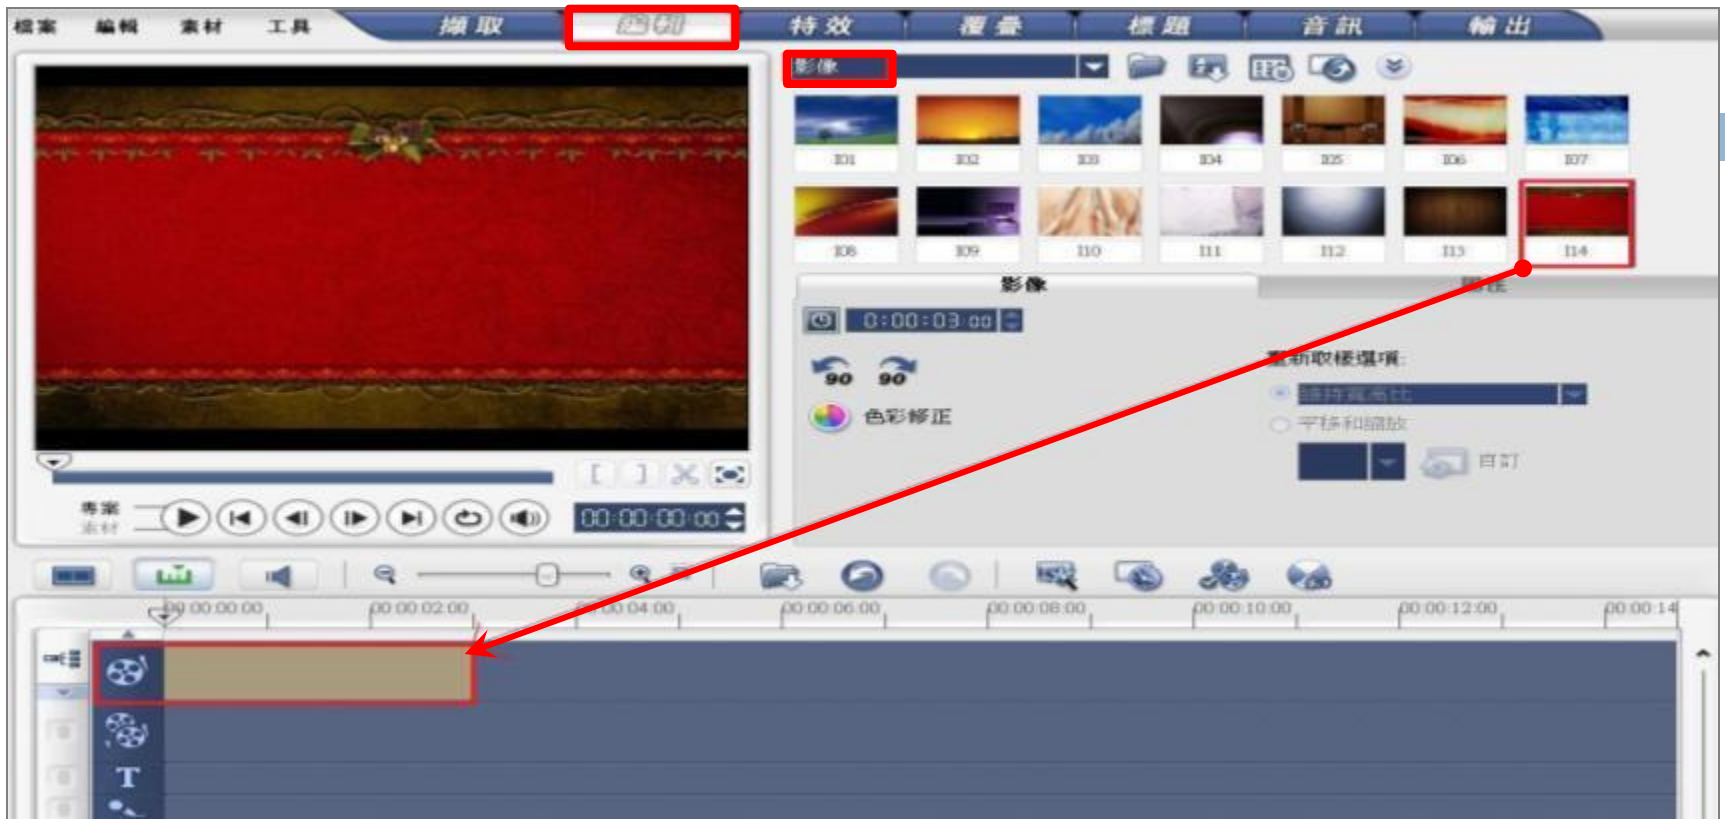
檔案 編輯 素材 工具
擷取 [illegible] 特效 覆疊 標題 音訊 輸出

影像

I01 I02 I03 I04 I05 I06 I07
I08 I09 I10 I11 I12 I13 I14

影像 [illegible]

0:00:03:00

90 90

色彩修正

重新取樣選項:
維持寬高比
平移和縮放
自訂

專案
素材

00:00:00:00

00:00:00:00 00:00:02:00 00:00:04:00 00:00:06:00 00:00:08:00 00:00:10:00 00:00:12:00 00:00:14

T